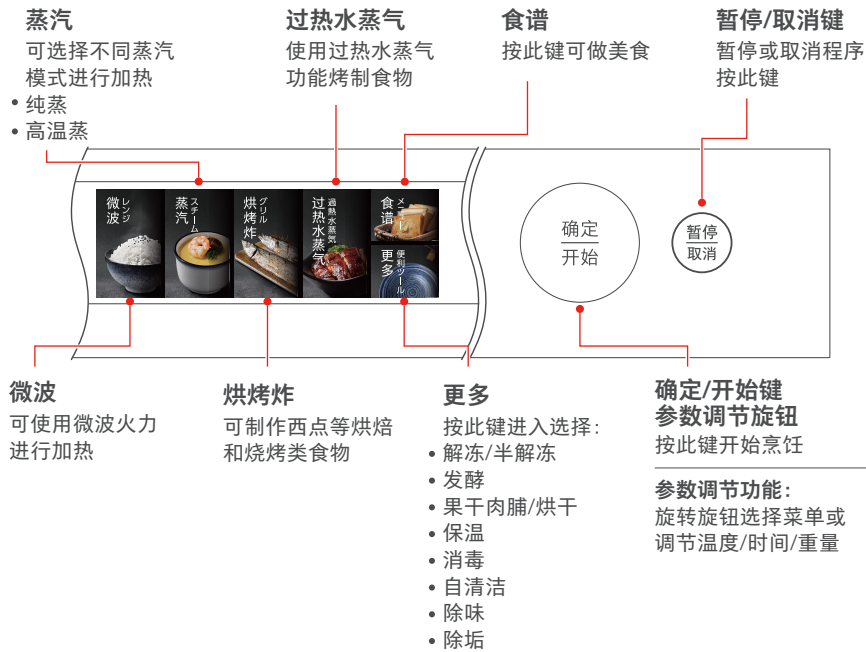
蒸汽
可选择不同蒸汽模式进行加热
• 纯蒸
• 高温蒸

过热水蒸气
使用过热水蒸气功能烤制食物

食谱
按此键可做美食

暂停/取消键
暂停或取消程序按此键

微波 レンジ
蒸汽 スチーム
烘烤炸 グリル
过热水蒸气 過熱水蒸気
食谱 メニュー
更多 便利ツール

确定
开始

暂停
取消

微波
可使用微波火力进行加热

烘烤炸
可制作西点等烘焙和烧烤类食物

更多
按此键进入选择:
• 解冻/半解冻
• 发酵
• 果干肉脯/烘干
• 保温
• 消毒
• 自清洁
• 除味
• 除垢

确定/开始键
参数调节旋钮
按此键开始烹饪

参数调节功能:
旋转旋钮选择菜单或调节温度/时间/重量